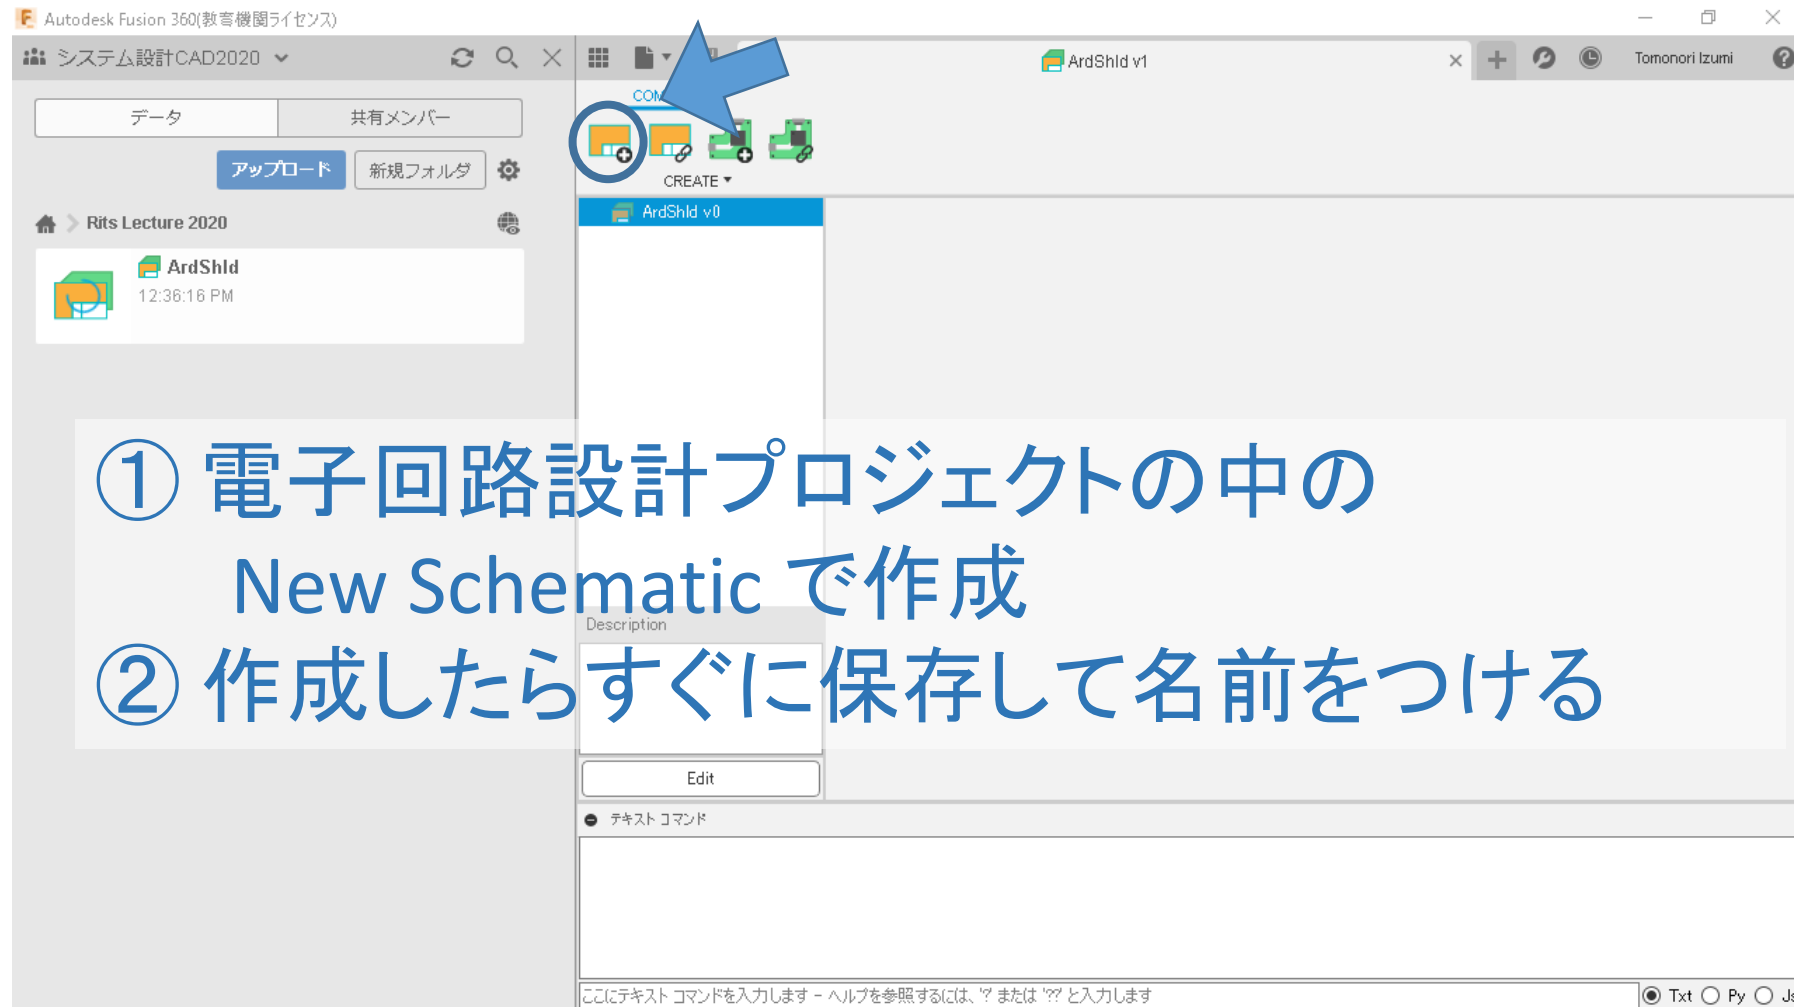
Autodesk Fusion 360(教育機関ライセンス)

システム設計CAD2020

データ | 共有メンバー

アップロード 新規フォルダ

Rits Lecture 2020

ArdShld
12:36:16 PM

ArdShld v1

Tomonori Izumi

COM

CREATE

ArdShld v0

① 電子回路設計プロジェクトの中の
New Schematic で作成
② 作成したらすぐに保存して名前をつける

Description

Edit

テキスト コマンド

ここにテキスト コマンドを入力します - ヘルプを参照するには、'?' または '??' と入力します

Txt Py Js